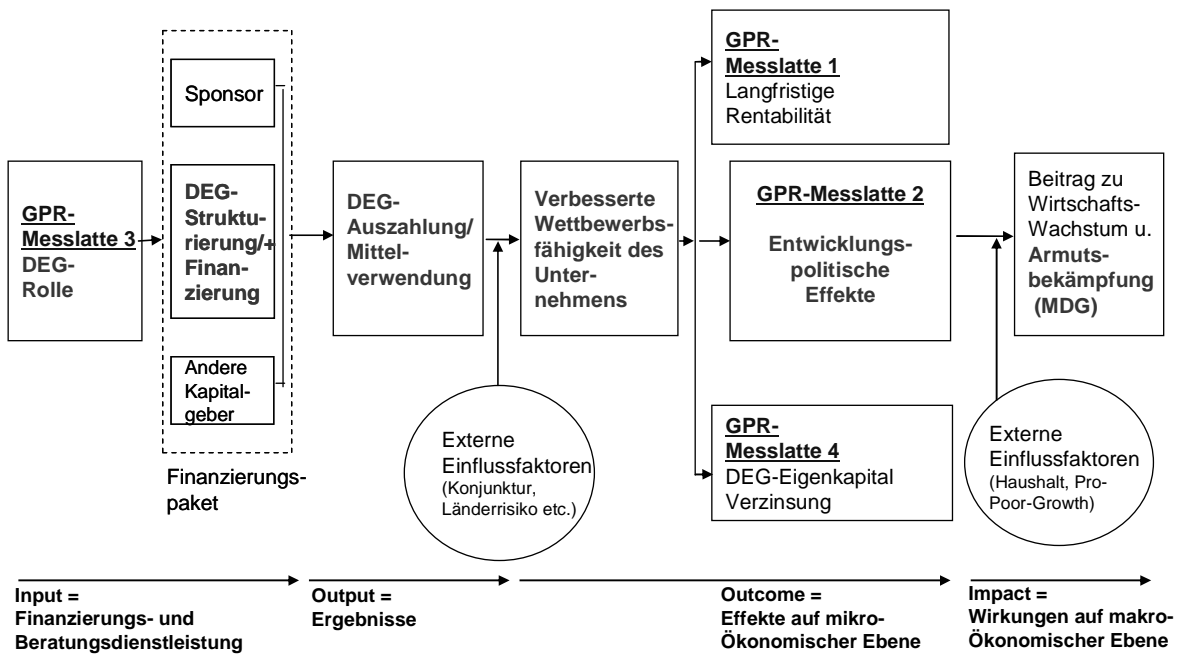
GPR-Messlatte 3
DEG-Rolle

Sponsor

DEG-Strukturierung/+ Finanzierung

Andere Kapitalgeber

Finanzierungspaket

DEG-Auszahlung/ Mittelverwendung

Externe Einflussfaktoren
(Konjunktur, Länderrisiko etc.)

Verbesserte Wettbewerbsfähigkeit des Unternehmens

GPR-Messlatte 1
Langfristige Rentabilität

GPR-Messlatte 2
Entwicklungspolitische Effekte

GPR-Messlatte 4
DEG-Eigenkapital Verzinsung

Beitrag zu Wirtschafts-Wachstum u. Armutsbekämpfung (MDG)

Externe Einflussfaktoren
(Haushalt, Pro-Poor-Growth)

Input =
Finanzierungs- und Beratungsdienstleistung

Output =
Ergebnisse

Outcome =
Effekte auf mikro-Ökonomischer Ebene

Impact =
Wirkungen auf makro-Ökonomischer Ebene